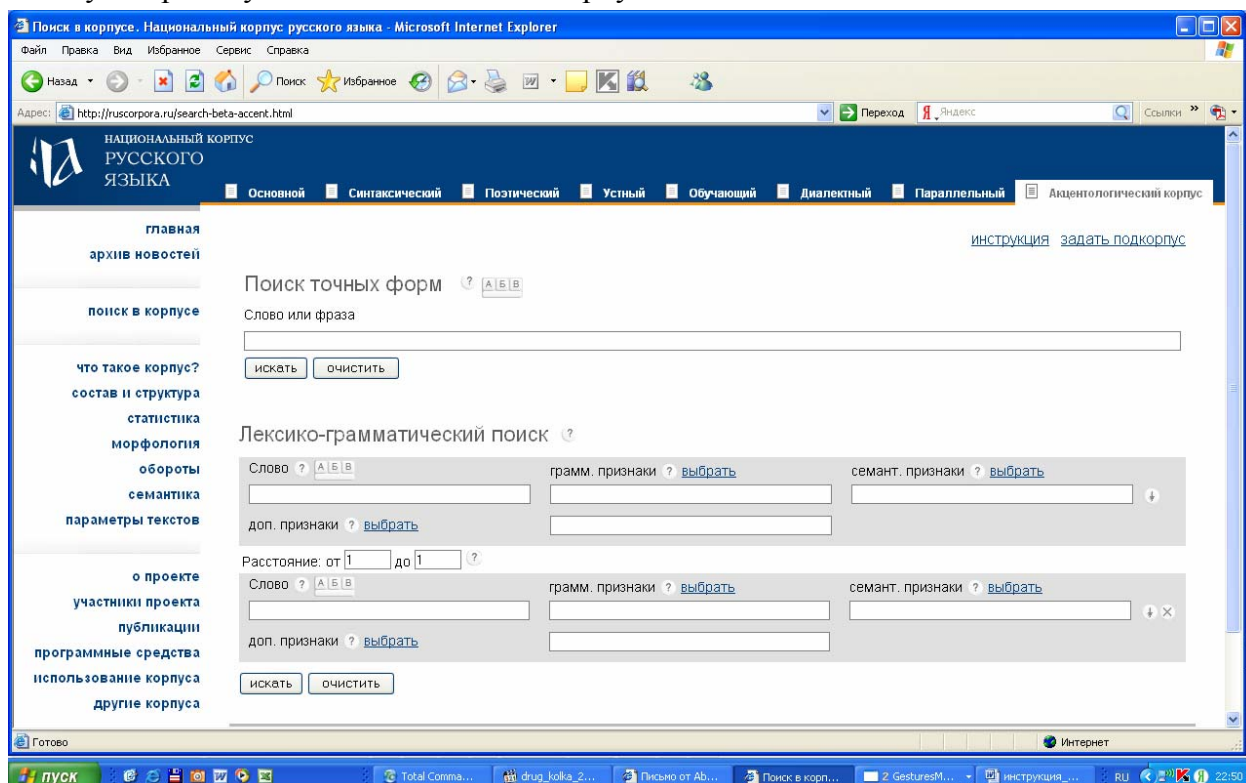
Поиск в корпусе. Национальный корпус русского языка - Microsoft Internet Explorer

Файл Правка Вид Избранное Сервис Справка

Назад Поиск Избранное

Адрес: http://ruscorpora.ru/search-beta-accent.html Переход Яндекс Ссылки

НАЦИОНАЛЬНЫЙ КОРПУС РУССКОГО ЯЗЫКА

Основной Синтаксический Поэтический Устный Обучающий Диалектный Параллельный Акцентологический корпус

главная
архив новостей

поиск в корпусе

что такое корпус?
состав и структура
статистика
морфология
обороты
семантика
параметры текстов

о проекте
участники проекта
публикации
программные средства
использование корпуса
другие корпуса

инструкция задать подкорпус

Поиск точных форм ? А Б В

Слово или фраза

искать очистить

Лексико-грамматический поиск ?

Слово ? А Б В грамм. признаки ? выбрать семант. признаки ? выбрать

доп. признаки ? выбрать

Расстояние: от 1 до 1 ?

Слово ? А Б В грамм. признаки ? выбрать семант. признаки ? выбрать

доп. признаки ? выбрать

искать очистить

Готово Интернет

пуск Total Comma... drug_kolka_2... Письмо от Ab... Поиск в корп... 2 GesturesM... инструкция_... RU 22:50